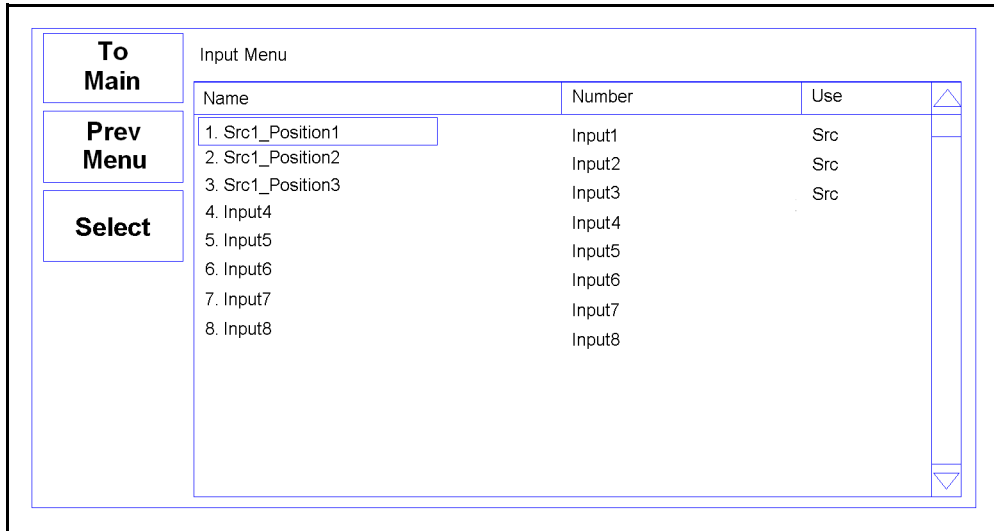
To Main

Prev Menu

Select

Input Menu

| Name | Number | Use |
|---|---|---|
| 1. Src1_Position1 | Input1 | Src |
| 2. Src1_Position2 | Input2 | Src |
| 3. Src1_Position3 | Input3 | Src |
| 4. Input4 | Input4 | |
| 5. Input5 | Input5 | |
| 6. Input6 | Input6 | |
| 7. Input7 | Input7 | |
| 8. Input8 | Input8 | |